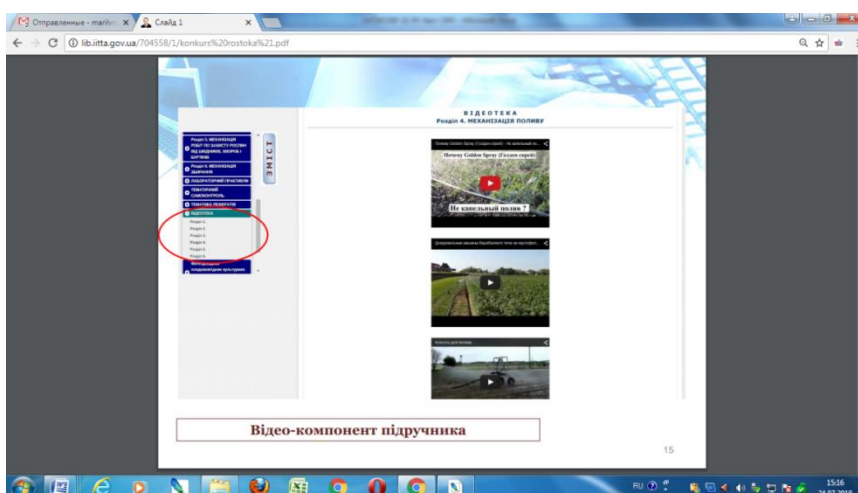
Отправленные - mail.r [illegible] ×
Слайд 1 ×

lib.iitta.gov.ua/704558/1/konkurs%20rostoka%21.pdf

ВІДЕОТЕКА
Розділ 4. МЕХАНІЗАЦІЯ ПОЛИВУ

Розділ 5. МЕХАНІЗАЦІЯ РОБІТ ПО ЗАХИСТУ РОСЛИН ВІД ШКІДНИКІВ, ХВОРОБ І БУР'ЯНІВ
Розділ 6. МЕХАНІЗАЦІЯ ЗБИРАННЯ
ЛАБОРАТОРНИЙ ПРАКТИКУМ
ТЕМАТИЧНИЙ САМОКОНТРОЛЬ
ТЕМАТОВА РЕФЕРАТІВ
ВІДЕОТЕКА
Розділ 1.
Розділ 2.
Розділ 3.
Розділ 4.
Розділ 5.
Розділ 6.
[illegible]

ЗМІСТ

Почему Golden Spray (Голден спрей) - Не капельный по...
Почему Golden Spray (Голден спрей)
Не капельный полив ?

Дождевальные машины Евробрайонного типа на картофел...

Машины для полива

Відео-компонент підручника

15

RU 15:16